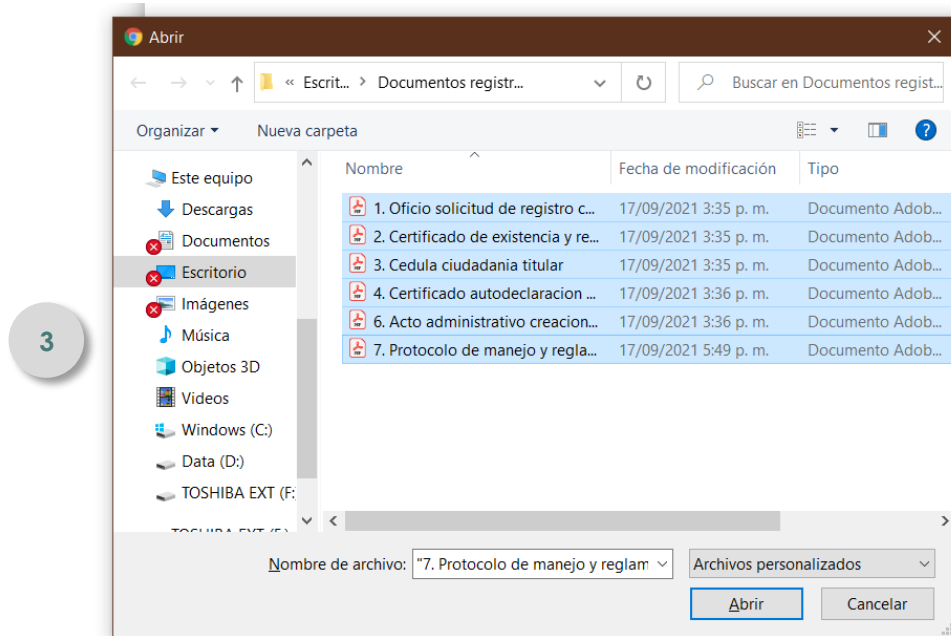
Abrir

« Escrit... › Documentos registr...

Buscar en Documentos regist...

Organizar ▾ Nueva carpeta

Este equipo
Descargas
Documentos
Escritorio
Imágenes
Música
Objetos 3D
Videos
Windows (C:)
Data (D:)
TOSHIBA EXT (F:
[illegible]

3

| Nombre | Fecha de modificación | Tipo |
|---|---|---|
| 1. Oficio solicitud de registro c... | 17/09/2021 3:35 p. m. | Documento Adob... |
| 2. Certificado de existencia y re... | 17/09/2021 3:35 p. m. | Documento Adob... |
| 3. Cedula ciudadania titular | 17/09/2021 3:35 p. m. | Documento Adob... |
| 4. Certificado autodeclaracion ... | 17/09/2021 3:36 p. m. | Documento Adob... |
| 6. Acto administrativo creacion... | 17/09/2021 3:36 p. m. | Documento Adob... |
| 7. Protocolo de manejo y regla... | 17/09/2021 5:49 p. m. | Documento Adob... |

Nombre de archivo: "7. Protocolo de manejo y reglam

Archivos personalizados

Abrir

Cancelar